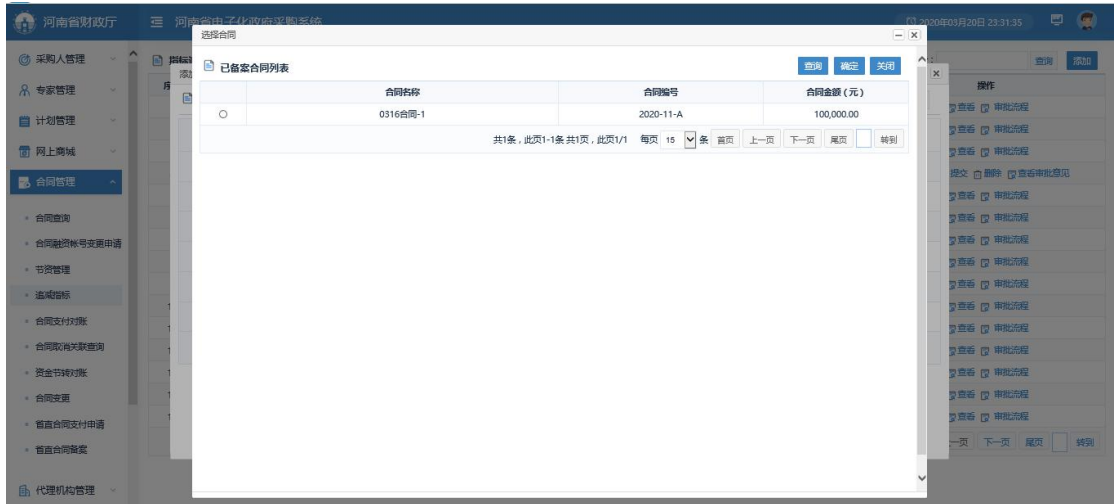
河南省财政厅

河南省电子化政府采购系统

2020年03月20日 23:31:35

采购人管理

专家管理

计划管理

网上商城

合同管理

合同查询

合同融资帐号变更申请

节资管理

追减指标

合同支付对账

合同取消关联查询

资金节转对账

合同变更

省直合同支付申请

省直合同备案

代理机构管理

查询 添加

操作

查看 审批流程

查看 审批流程

查看 审批流程

提交 删除 查看审批意见

查看 审批流程

查看 审批流程

查看 审批流程

查看 审批流程

查看 审批流程

查看 审批流程

查看 审批流程

查看 审批流程

查看 审批流程

查看 审批流程

一页 下一页 尾页 转到

选择合同

已备案合同列表

查询 确定 关闭

| | 合同名称 | 合同编号 | 合同金额（元） |
|---|---|---|---|
| ○ | 0316合同-1 | 2020-11-A | 100,000.00 |

共1条，此页1-1条 共1页，此页1/1 每页 15 条 首页 上一页 下一页 尾页 转到